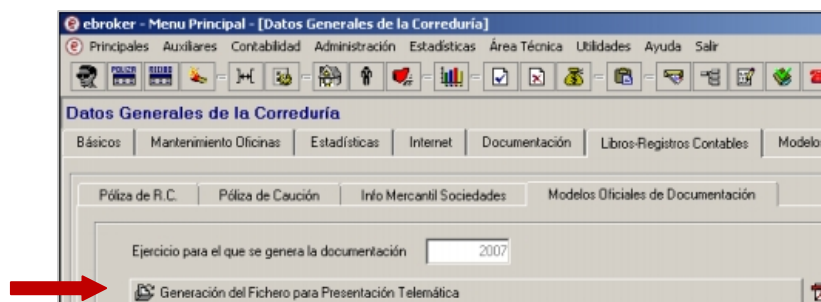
ebroker - Menu Principal - [Datos Generales de la Correduría]

Principales Auxiliares Contabilidad Administración Estadísticas Área Técnica Utilidades Ayuda Salir

POLIZA

Datos Generales de la Correduría

Básicos | Mantenimiento Oficinas | Estadísticas | Internet | Documentación | Libros-Registros Contables | Modelos

Póliza de R.C. | Póliza de Caución | Info Mercantil Sociedades | Modelos Oficiales de Documentación

Ejercicio para el que se genera la documentación 2007

Generación del Fichero para Presentación Telemática